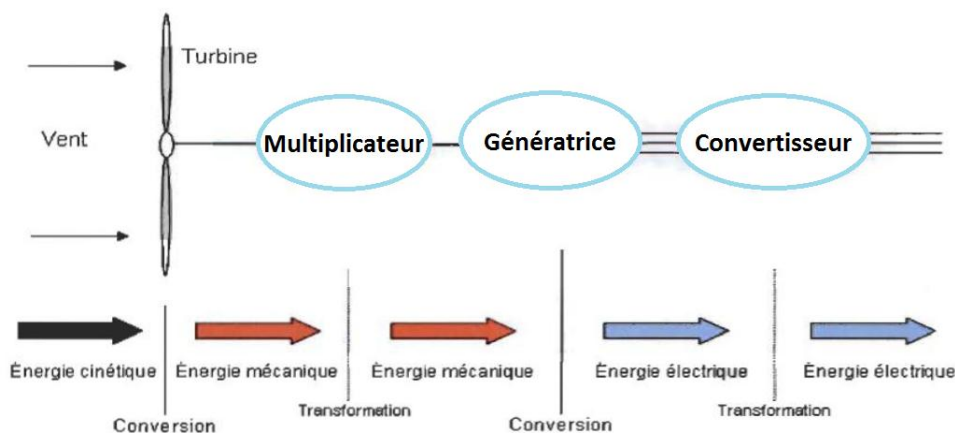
Turbine

Vent

Multiplicateur

Génératrice

Convertisseur

Énergie cinétique

Énergie mécanique

Énergie mécanique

Énergie électrique

Énergie électrique

Conversion

Transformation

Conversion

Transformation